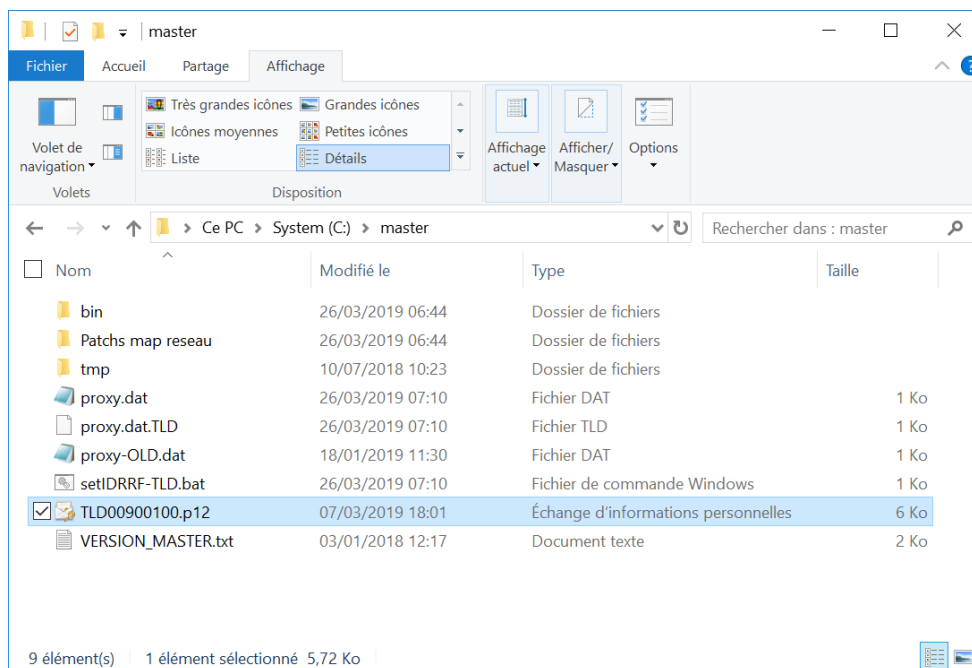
master

Fichier Accueil Partage Affichage

Volet de navigation
Volets

Très grandes icônes | Grandes icônes
Icônes moyennes | Petites icônes
Liste | Détails
Disposition

Affichage actuel
Afficher/ Masquer
Options

Ce PC > System (C:) > master

Rechercher dans : master

| Nom | Modifié le | Type | Taille |
|---|---|---|---|
| bin | 26/03/2019 06:44 | Dossier de fichiers | |
| Patchs map reseau | 26/03/2019 06:44 | Dossier de fichiers | |
| tmp | 10/07/2018 10:23 | Dossier de fichiers | |
| proxy.dat | 26/03/2019 07:10 | Fichier DAT | 1 Ko |
| proxy.dat.TLD | 26/03/2019 07:10 | Fichier TLD | 1 Ko |
| proxy-OLD.dat | 18/01/2019 11:30 | Fichier DAT | 1 Ko |
| setIDRRF-TLD.bat | 26/03/2019 07:10 | Fichier de commande Windows | 1 Ko |
| TLD00900100.p12 | 07/03/2019 18:01 | Échange d'informations personnelles | 6 Ko |
| VERSION_MASTER.txt | 03/01/2018 12:17 | Document texte | 2 Ko |

9 élément(s) 1 élément sélectionné 5,72 Ko